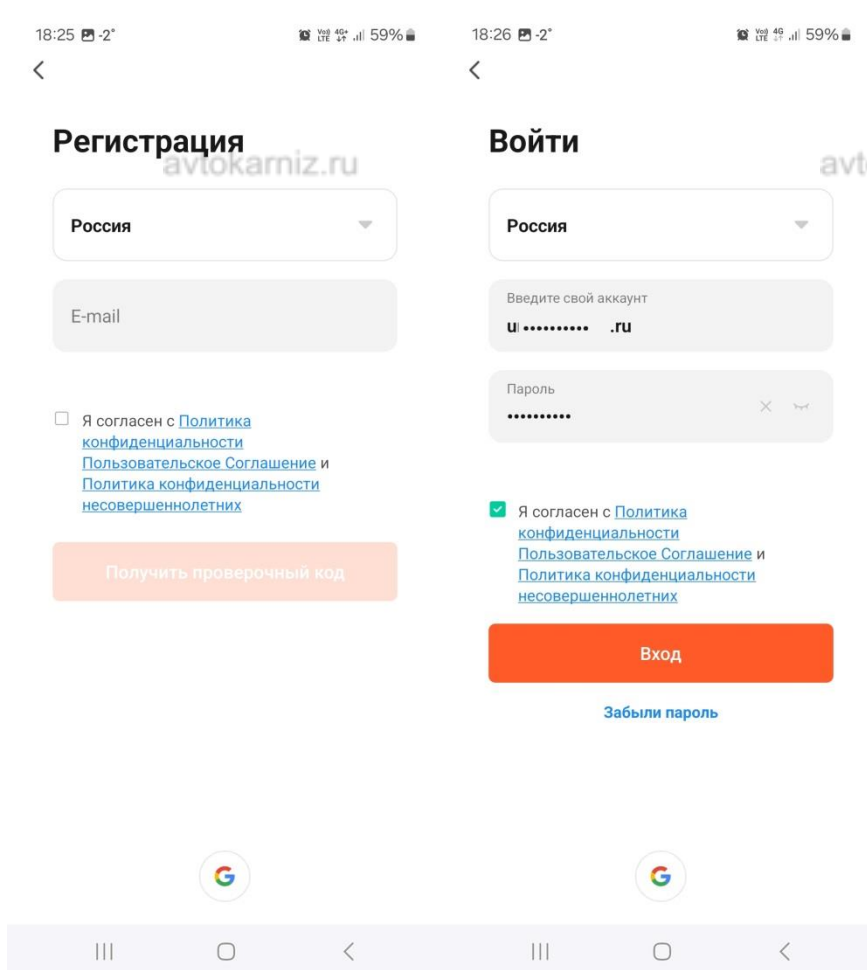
18:25 -2° 59%

<

Регистрация

avtokarniz.ru

Россия

E-mail

Я согласен с Политика конфиденциальности Пользовательское Соглашение и Политика конфиденциальности несовершеннолетних

Получить проверочный код

G

18:26 -2° 59%

<

Войти

avt

Россия

Введите свой аккаунт

u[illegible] •••••••••• .ru

Пароль

••••••••••

Я согласен с Политика конфиденциальности Пользовательское Соглашение и Политика конфиденциальности несовершеннолетних

Вход

Забыли пароль

G